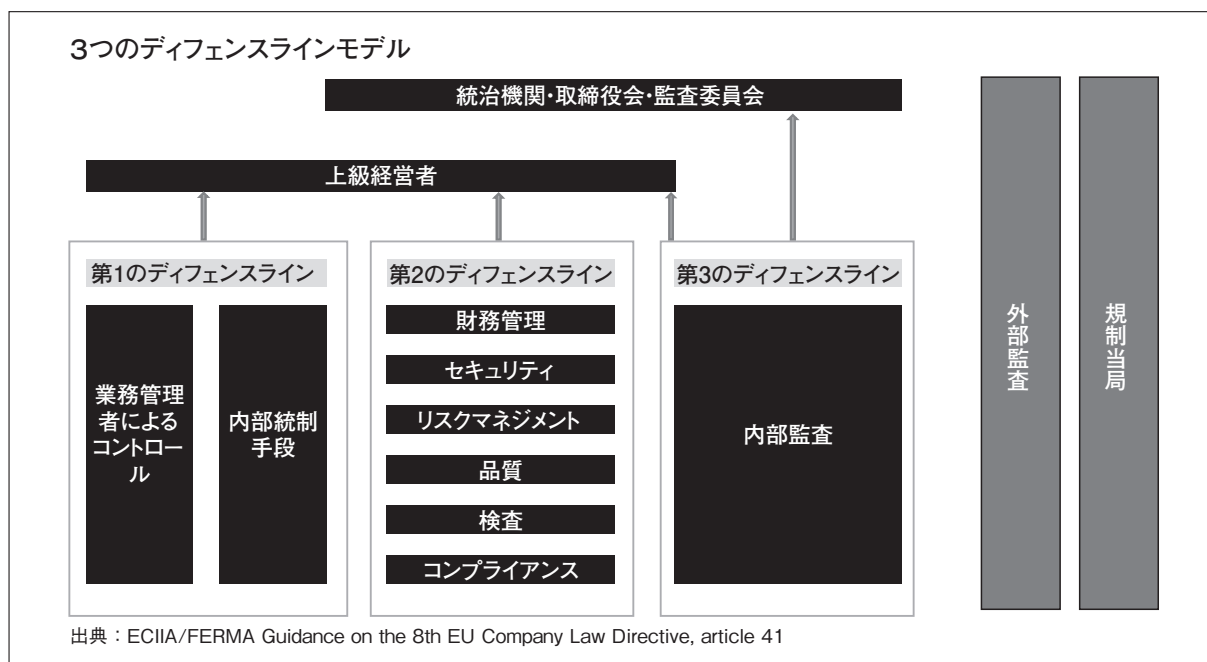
3つのディフェンスラインモデル

統治機関・取締役会・監査委員会

上級経営者

第1のディフェンスライン

業務管理者によるコントロール

内部統制手段

第2のディフェンスライン

財務管理

セキュリティ

リスクマネジメント

品質

検査

コンプライアンス

第3のディフェンスライン

内部監査

外部監査

規制当局

出典：ECIIA/FERMA Guidance on the 8th EU Company Law Directive, article 41